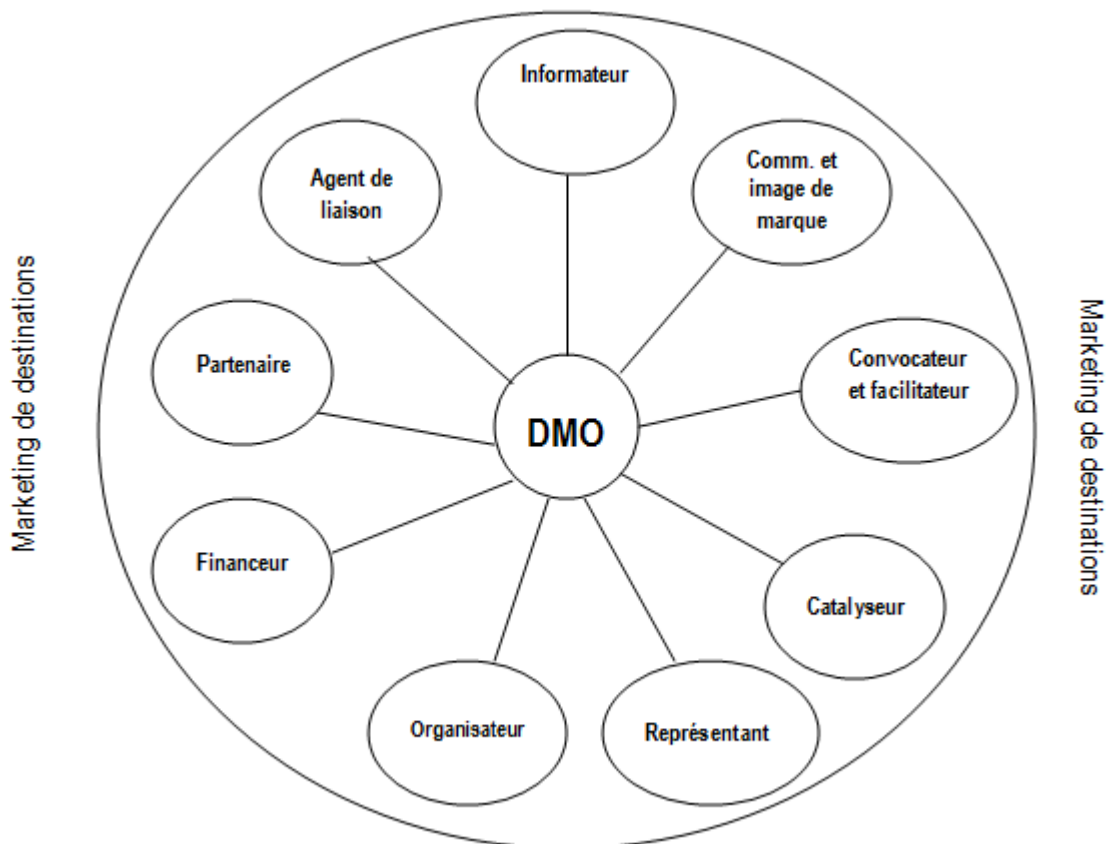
Marketing de destinations

Informateur

Agent de liaison

Comm. et image de marque

Partenaire

DMO

Convocateur et facilitateur

Financeur

Catalyseur

Organisateur

Représentant

Marketing de destinations